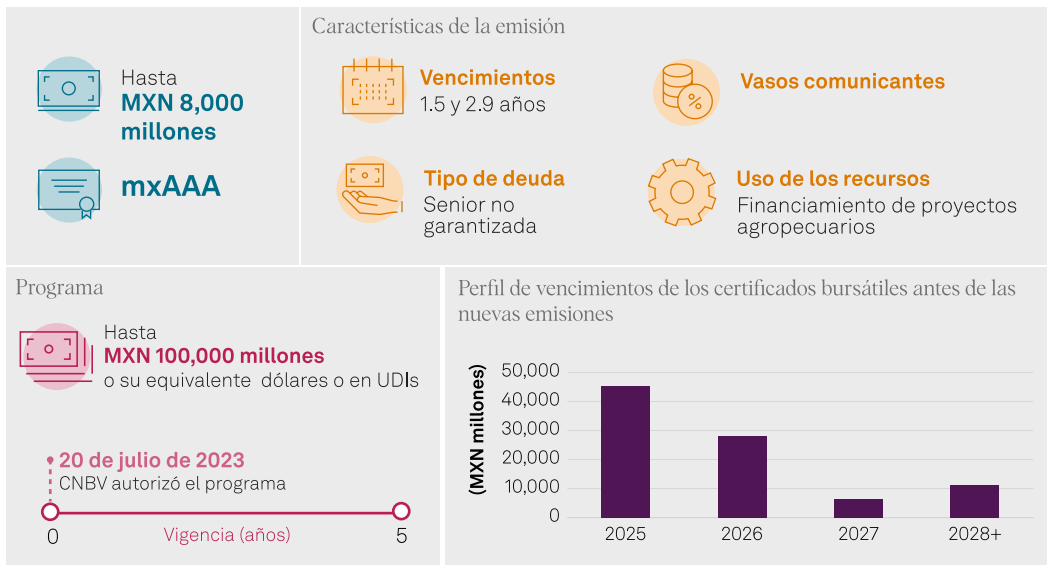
Hasta
MXN 8,000 millones

mxAAA

Características de la emisión

Vencimientos
1.5 y 2.9 años

Vasos comunicantes

Tipo de deuda
Senior no garantizada

Uso de los recursos
Financiamiento de proyectos agropecuarios

Programa

Hasta
MXN 100,000 millones
o su equivalente dólares o en UDIs

20 de julio de 2023
CNBV autorizó el programa

0
Vigencia (años)
5

Perfil de vencimientos de los certificados bursátiles antes de las nuevas emisiones

(MXN millones)
50,000
40,000
30,000
20,000
10,000
0
2025
2026
2027
2028+